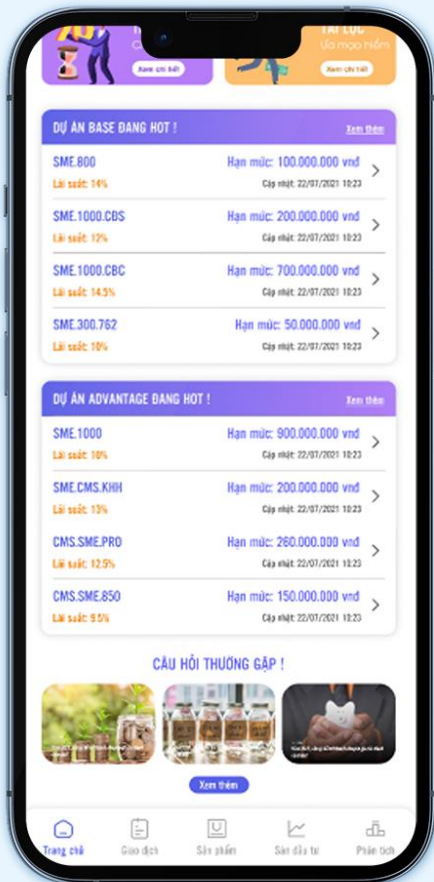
Xem chi tiết

TÀI LỘC
ưu mọc niềm
Xem chi tiết

DỰ ÁN BASE ĐANG HOT !
Xem thêm

SME.800
Lãi suất: 14%
Hạn mức: 100.000.000 vnđ
Cập nhật: 22/07/2021 10:23

SME.1000.CBS
Lãi suất: 12%
Hạn mức: 200.000.000 vnđ
Cập nhật: 22/07/2021 10:23

SME.1000.CBC
Lãi suất: 14.5%
Hạn mức: 700.000.000 vnđ
Cập nhật: 22/07/2021 10:23

SME.300.762
Lãi suất: 10%
Hạn mức: 50.000.000 vnđ
Cập nhật: 22/07/2021 10:23

DỰ ÁN ADVANTAGE ĐANG HOT !
Xem thêm

SME.1000
Lãi suất: 10%
Hạn mức: 900.000.000 vnđ
Cập nhật: 22/07/2021 10:23

SME.CMS.KHH
Lãi suất: 13%
Hạn mức: 200.000.000 vnđ
Cập nhật: 22/07/2021 10:23

CMS.SME.PRO
Lãi suất: 12.5%
Hạn mức: 260.000.000 vnđ
Cập nhật: 22/07/2021 10:23

CMS.SME.850
Lãi suất: 9.5%
Hạn mức: 150.000.000 vnđ
Cập nhật: 22/07/2021 10:23

CÂU HỎI THƯỜNG GẶP !

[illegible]

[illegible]

Xem thêm

Trang chủ
Giao dịch
Sản phẩm
Sàn đầu tư
Phân tích